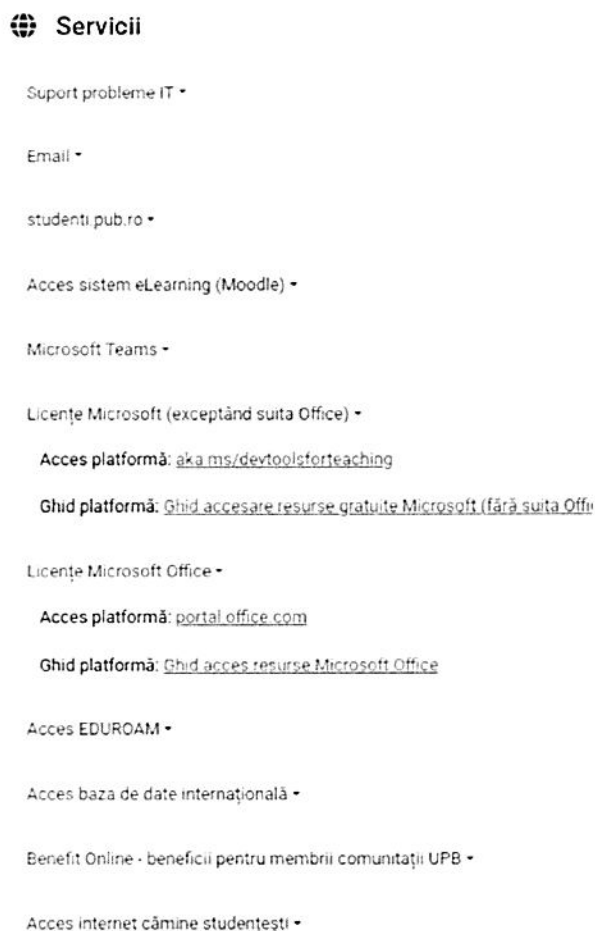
Servicii

Suport probleme IT •

Email •

studenti.pub.ro •

Acces sistem eLearning (Moodle) •

Microsoft Teams •

Licențe Microsoft (exceptând suita Office) •

Acces platformă: aka.ms/devtoolsforteaching

Ghid platformă: Ghid accesare resurse gratuite Microsoft (fără suita Offi

Licențe Microsoft Office •

Acces platformă: portal.office.com

Ghid platformă: Ghid acces resurse Microsoft Office

Acces EDUROAM •

Acces baza de date internațională •

Benefit Online - beneficii pentru membrii comunității UPB •

Acces internet cămine studențești •